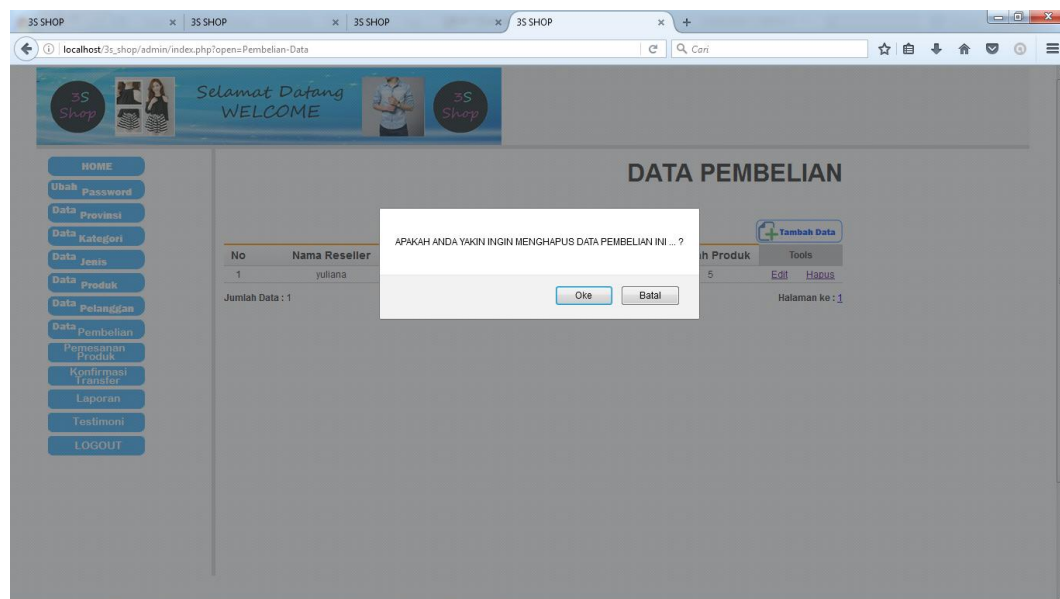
3S SHOP × 3S SHOP × 3S SHOP × 3S SHOP × +

localhost/3s_shop/admin/index.php?open=Pembelian-Data

Cari

3S Shop

Selamat Datang WELCOME

3S Shop

HOME

Ubah Password

Data Provinsi

Data Kategori

Data Jenis

Data Produk

Data Pelanggan

Data Pembelian

Pemesanan Produk

Konfirmasi Transfer

Laporan

Testimoni

LOGOUT

DATA PEMBELIAN

Tambah Data

| No | Nama Reseller | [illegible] | ah Produk | Tools |
|---|---|---|---|---|
| 1 | yuliana | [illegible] | 5 | Edit Hapus |

Jumlah Data : 1

Halaman ke : 1

APAKAH ANDA YAKIN INGIN MENGHAPUS DATA PEMBELIAN INI ... ?

Oke

Batal